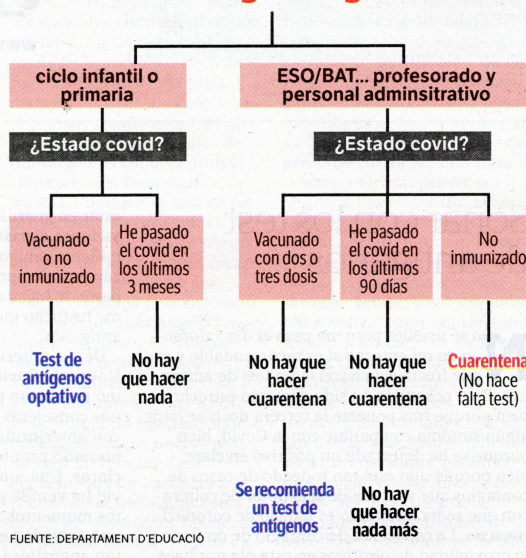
ciclo infantil o primaria

ESO/BAT... profesorado y personal adminsitrativo

¿Estado covid?

¿Estado covid?

Vacunado o no inmunizado

He pasado el covid en los últimos 3 meses

Vacunado con dos o tres dosis

He pasado el covid en los últimos 90 días

No inmunizado

Test de antígenos optativo

No hay que hacer nada

No hay que hacer cuarentena

No hay que hacer cuarentena

Cuarentena (No hace falta test)

Se recomienda un test de antígenos

No hay que hacer nada más

FUENTE: DEPARTAMENT D'EDUCACIÓ